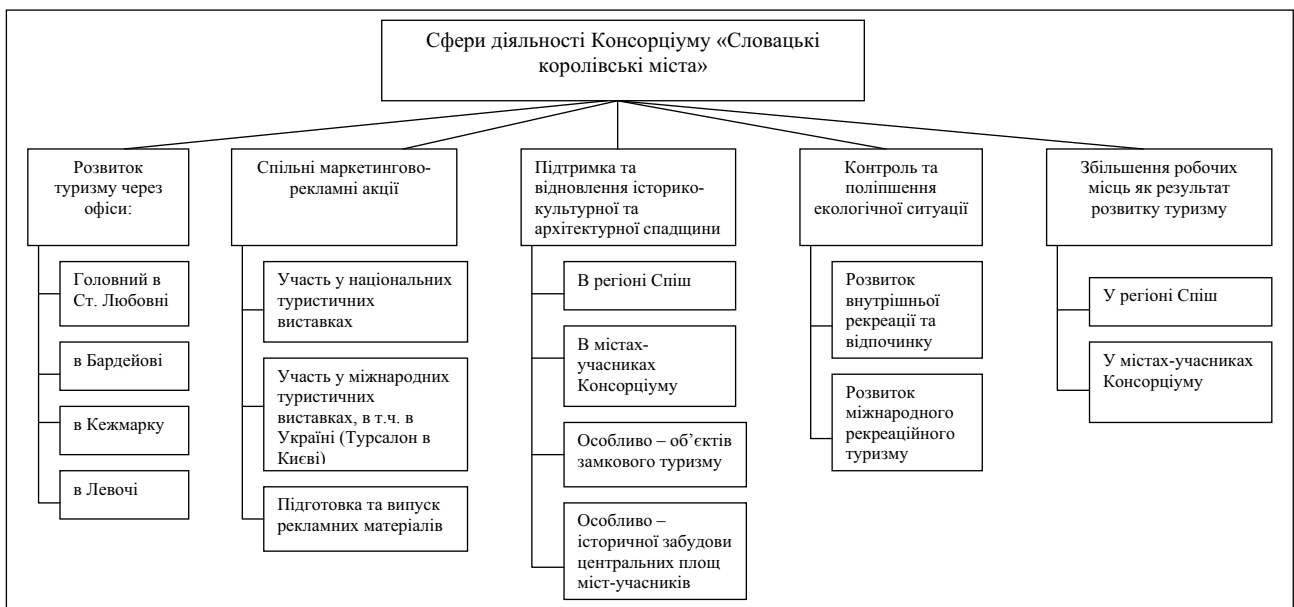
Сфери діяльності Консорціуму «Словацькі королівські міста»

Розвиток туризму через офіси:

Головний в Ст. Любовні

в Бардейові

в Кежмарку

в Левочі

Спільні маркетингово-рекламні акції

Участь у національних туристичних виставках

Участь у міжнародних туристичних виставках, в т.ч. в Україні (Турсалон в Києві)

Підготовка та випуск рекламних матеріалів

Підтримка та відновлення історико-культурної та архітектурної спадщини

В регіоні Спіш

В містах-учасниках Консорціуму

Особливо – об'єктів замкового туризму

Особливо – історичної забудови центральних площ міст-учасників

Контроль та поліпшення екологічної ситуації

Розвиток внутрішньої рекреації та відпочинку

Розвиток міжнародного рекреаційного туризму

Збільшення робочих місць як результат розвитку туризму

У регіоні Спіш

У містах-учасниках Консорціуму